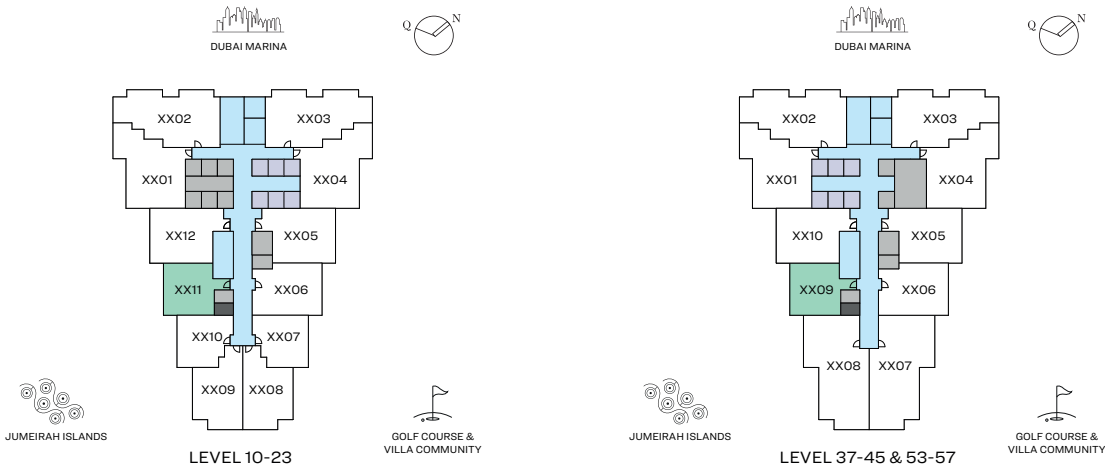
DUBAI MARINA

Q N

XX02
XX03
XX01
XX04
XX12
XX05
XX11
XX06
XX10
XX07
XX09
XX08

JUMEIRAH ISLANDS

GOLF COURSE & VILLA COMMUNITY

LEVEL 10-23

DUBAI MARINA

Q N

XX02
XX03
XX01
XX04
XX10
XX05
XX09
XX06
XX08
XX07

JUMEIRAH ISLANDS

GOLF COURSE & VILLA COMMUNITY

LEVEL 37-45 & 53-57